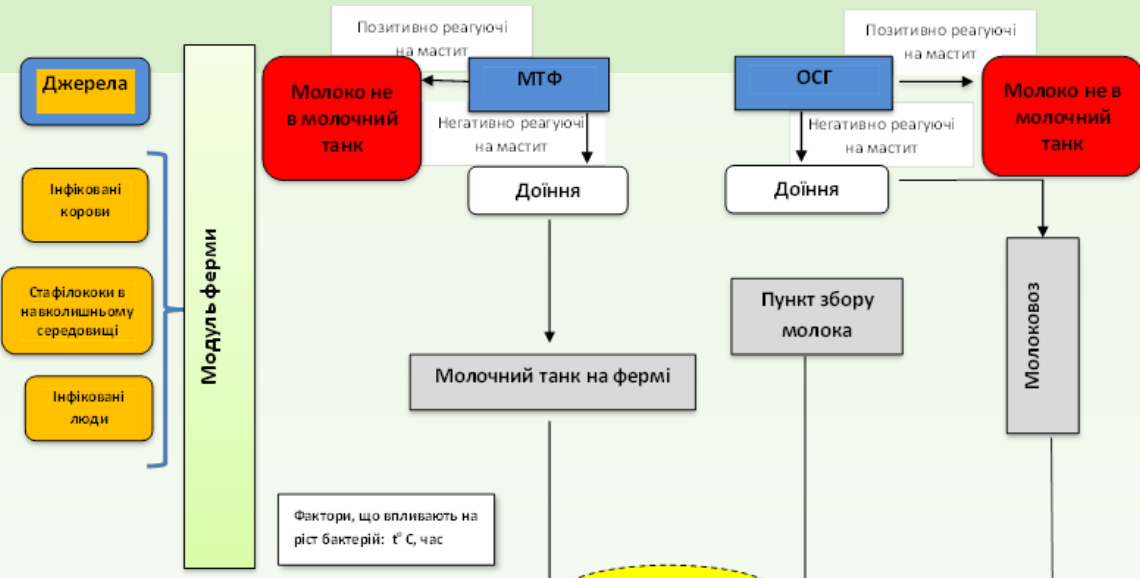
Джерела

Інфіковані корови

Стафілококи в навколишньому середовищі

Інфіковані люди

Модуль ферми

Позитивно реагуючі на мастит

Молоко не в молочний танк

МТФ

Негативно реагуючі на мастит

Доїння

Молочний танк на фермі

Фактори, що впливають на ріст бактерій: $t^o$ С, час

Позитивно реагуючі на мастит

ОСГ

Молоко не в молочний танк

Негативно реагуючі на мастит

Доїння

Пункт збору молока

Молоковоз